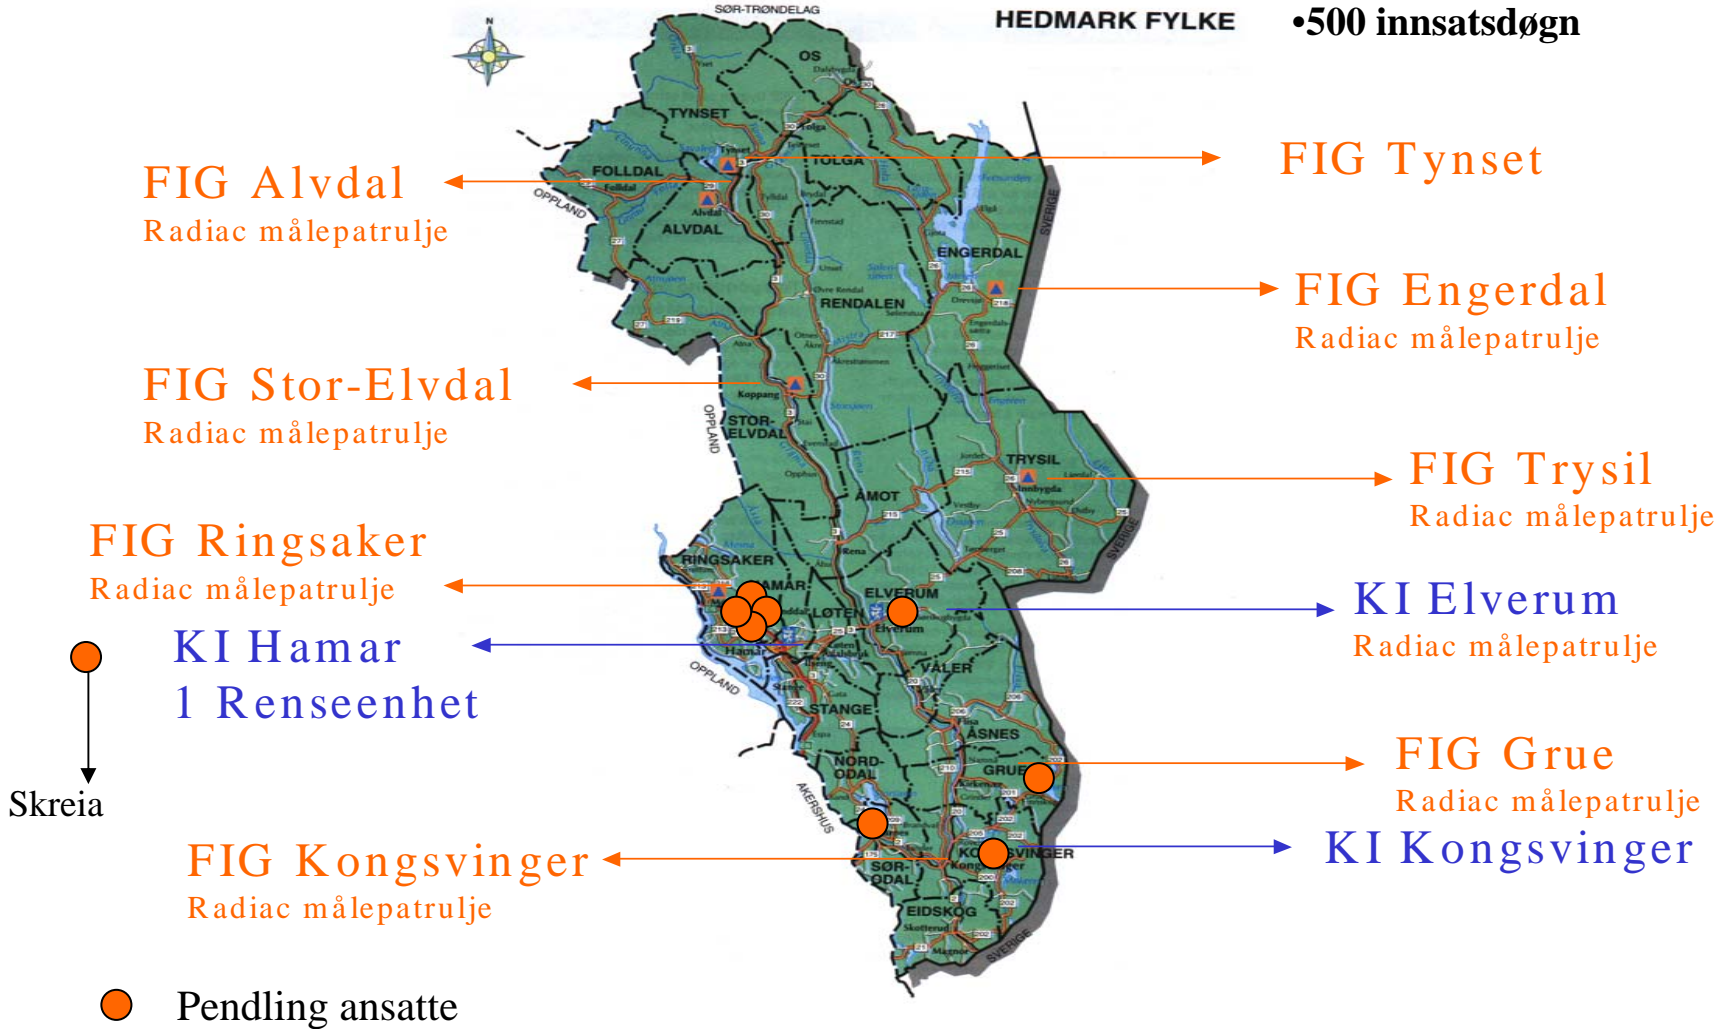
SØR-TRØNDELAG
HEDMARK FYLKE
•500 innsatsdøgn

OS
TYNSET
TOLGA
FOLLDAL
ALVDAL
OPPLAND
ENGERDAL
RENDALEN
STOR-ELVDAL
Koppang
OPPLAND
TRYSIL
ÅMOT
SVERIGE
RINGSAKER
HAMAR
LØTEN
ELVERUM
Hamar
OPPLAND
VÅLER
STANGE
ÅSNES
NORD-ODAL
GRUE
AKERSHUS
SØR-ODAL
KONGSVINGER
EIDSKOG
SVERIGE

FIG Alvdal
Radiac målepatrulje

FIG Tynset

FIG Engerdal
Radiac målepatrulje

FIG Stor-Elvdal
Radiac målepatrulje

FIG Trysil
Radiac målepatrulje

FIG Ringsaker
Radiac målepatrulje

KI Elverum
Radiac målepatrulje

KI Hamar
1 Renseenhet

Skreia

FIG Grue
Radiac målepatrulje

FIG Kongsvinger
Radiac målepatrulje

KI Kongsvinger

Pendling ansatte